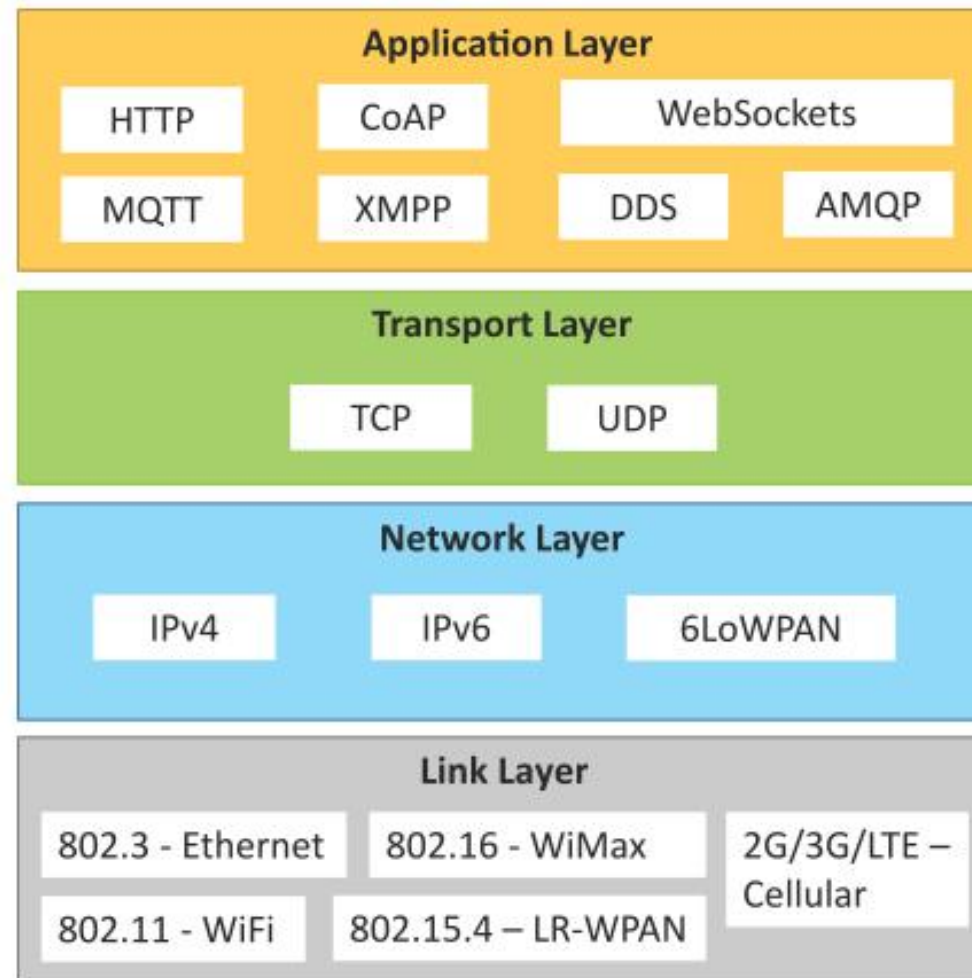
Application Layer

HTTP
CoAP
WebSockets
MQTT
XMPP
DDS
AMQP

Transport Layer

TCP
UDP

Network Layer

IPv4
IPv6
6LoWPAN

Link Layer

802.3 - Ethernet
802.16 - WiMax
2G/3G/LTE – Cellular
802.11 - WiFi
802.15.4 – LR-WPAN